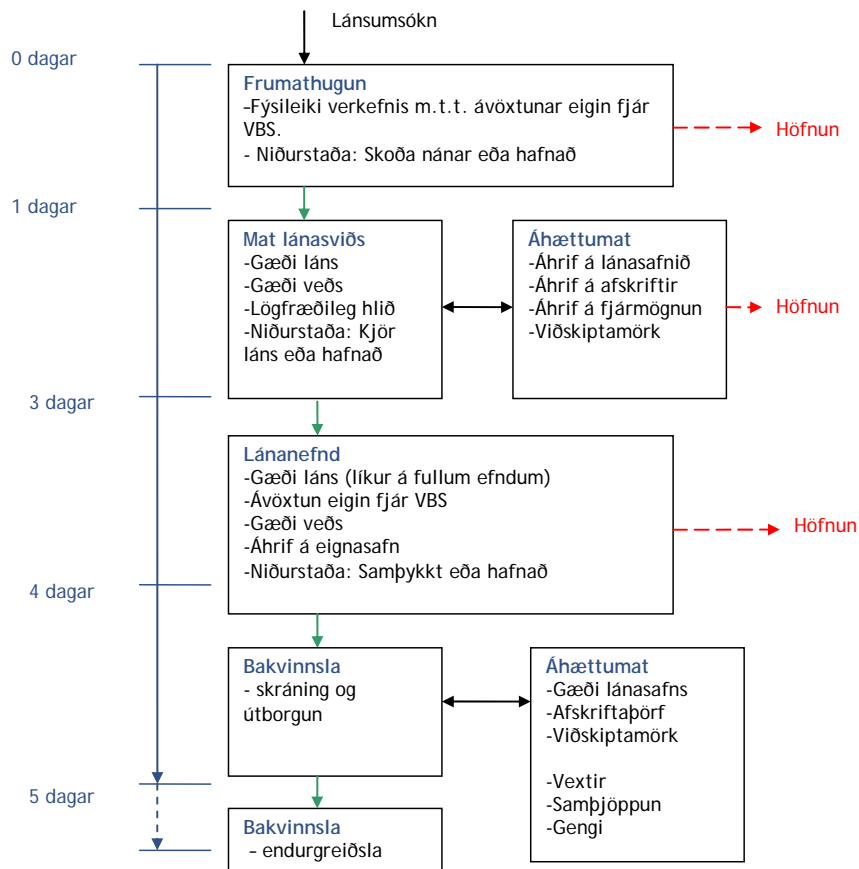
Lánsumsókn

0 dagar

Frumathugun
-Fýsileiki verkefnis m.t.t. ávöxtunar eigin fjár VBS.
- Niðurstaða: Skoða nánar eða hafnað

Höfnun

1 dagar

Mat lánasviðs
-Gæði láns
-Gæði veðs
-Lögfræðileg hlið
-Niðurstaða: Kjör láns eða hafnað

Áhættumat
-Áhrif á lánasafnið
-Áhrif á afskriftir
-Áhrif á fjármögnun
-Viðskiptamörk

Höfnun

3 dagar

Lánanefnd
-Gæði láns (líkur á fullum efndum)
-Ávöxtun eigin fjár VBS
-Gæði veðs
-Áhrif á eignasafn
-Niðurstaða: Samþykkt eða hafnað

Höfnun

4 dagar

Bakvinnsla
- skráning og útborgun

Áhættumat
-Gæði lánasafns
-Afskriftaþörf
-Viðskiptamörk

-Vextir
-Samþjöppun
-Gengi

5 dagar

Bakvinnsla
- endurgreiðsla